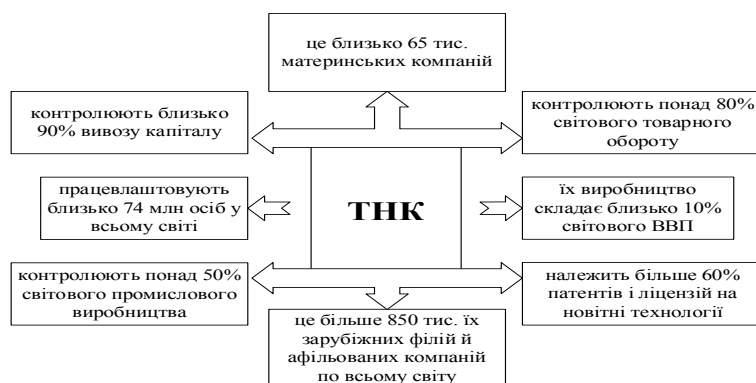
це близько 65 тис. материнських компаній

контролюють близько 90% вивозу капіталу

контролюють понад 80% світового товарного обороту

працевлаштовують близько 74 млн осіб у всьому світі

ТНК

їх виробництво складає близько 10% світового ВВП

контролюють понад 50% світового промислового виробництва

належить більше 60% патентів і ліцензій на новітні технології

це більше 850 тис. їх зарубіжних філій й афільованих компаній по всьому світу